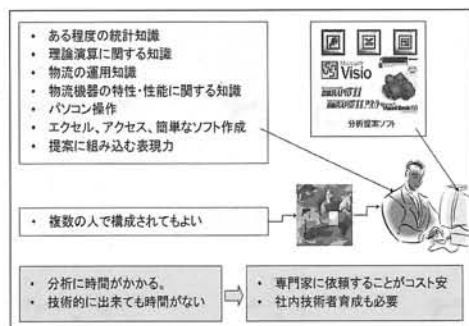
・ある程度の統計知識
・理論演算に関する知識
・物流の運用知識
・物流機器の特性・性能に関する知識
・パソコン操作
・エクセル、アクセス、簡単なソフト作成
・提案に組み込む表現力

Visio
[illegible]
分析提案ソフト

・複数の人で構成されてもよい

・分析に時間がかかる。
・技術的に出来ても時間がない

・専門家に依頼することがコスト安
・社内技術者育成も必要